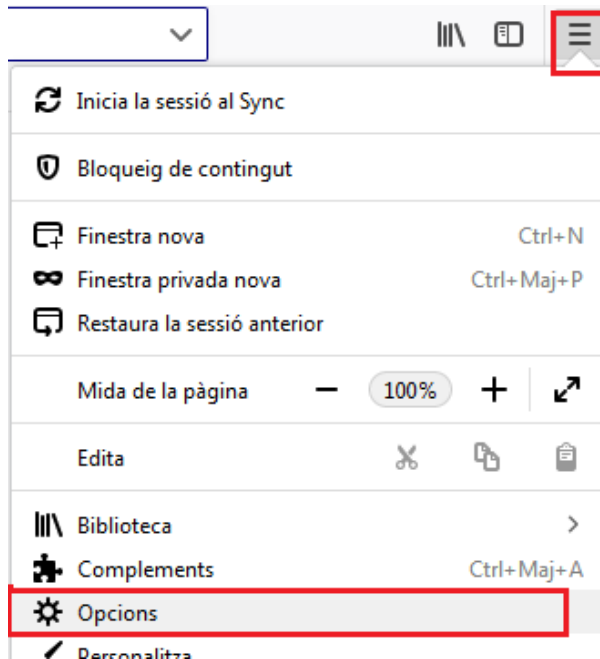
Inicia la sessió al Sync

Bloqueig de contingut

Finestra nova Ctrl+N
Finestra privada nova Ctrl+Maj+P
Restaura la sessió anterior

Mida de la pàgina − 100% +

Edita

Biblioteca >
Complements Ctrl+Maj+A
Opcions
Personalitza